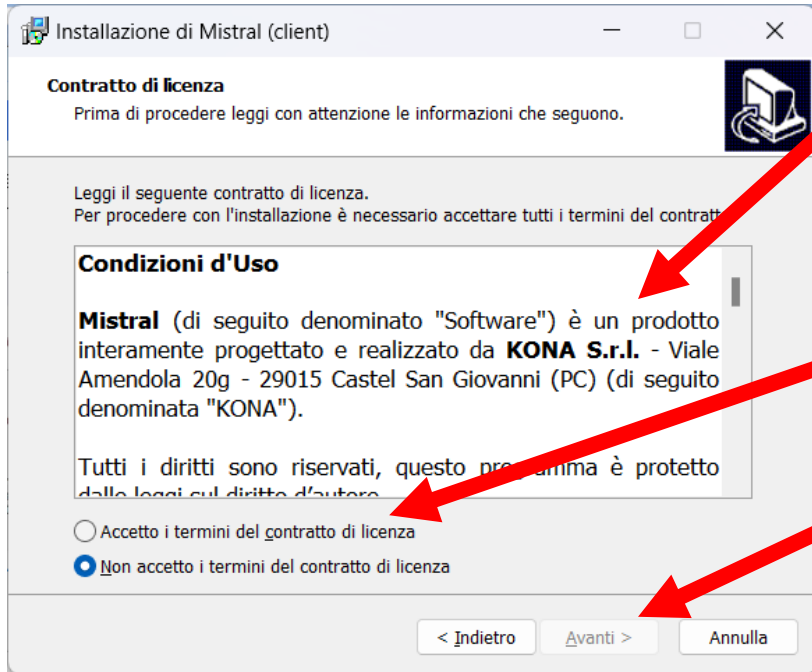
Installazione di Mistral (client)

Contratto di licenza
Prima di procedere leggi con attenzione le informazioni che seguono.

Leggi il seguente contratto di licenza.
Per procedere con l'installazione è necessario accettare tutti i termini del contratt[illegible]

Condizioni d'Uso

**Mistral** (di seguito denominato "Software") è un prodotto interamente progettato e realizzato da **KONA S.r.l.** - Viale Amendola 20g - 29015 Castel San Giovanni (PC) (di seguito denominata "KONA").

Tutti i diritti sono riservati, questo pro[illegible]amma è protetto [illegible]

Accetto i termini del contratto di licenza
Non accetto i termini del contratto di licenza

< Indietro
Avanti >
Annulla